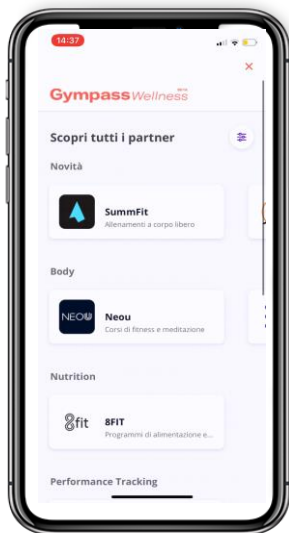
14:37

×

Gympass Wellness BETA

Scopri tutti i partner

Novità

SummFit
Allenamenti a corpo libero

Body

NEOU
Neou
Corsi di fitness e meditazione

Nutrition

8fit
8FIT
Programmi di alimentazione e...

Performance Tracking